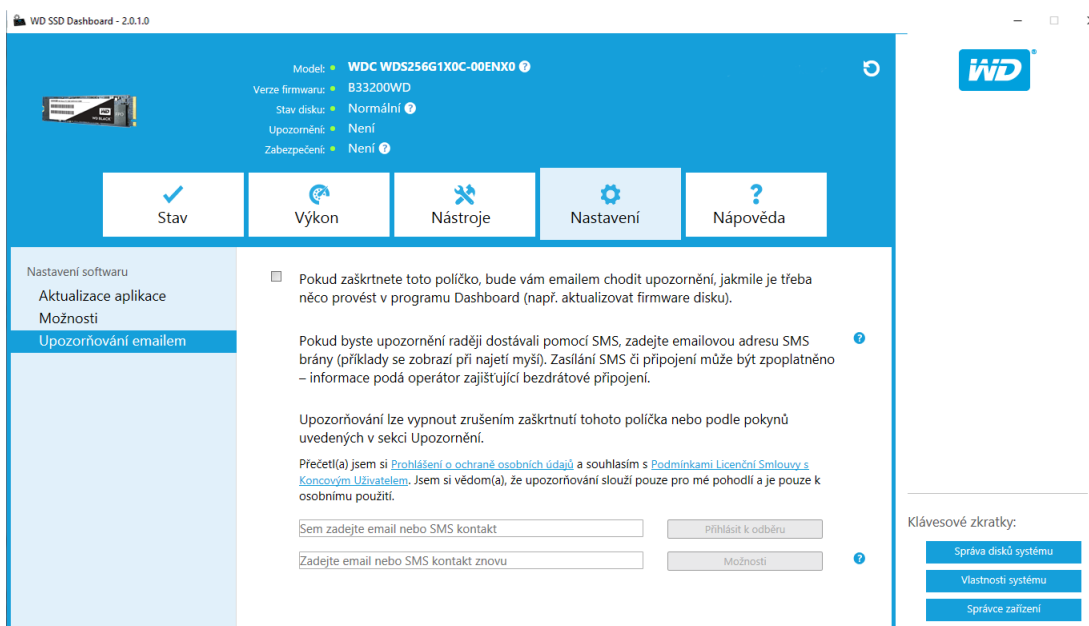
WD SSD Dashboard - 2.0.1.0

Model: WDC WDS256G1X0C-00ENX0
Verze firmwaru: B33200WD
Stav disku: Normální
Upozornění: Není
Zabezpečení: Není

WD

Stav
Výkon
Nástroje
Nastavení
Nápověda

Nastavení softwaru
Aktualizace aplikace
Možnosti
Upozorňování emailem

Pokud zaškrtnete toto políčko, bude vám emailem chodit upozornění, jakmile je třeba něco provést v programu Dashboard (např. aktualizovat firmware disku).

Pokud byste upozornění raději dostávali pomocí SMS, zadejte emailovou adresu SMS brány (příklady se zobrazí při najetí myší). Zasílání SMS či připojení může být zpoplatněno – informace podá operátor zajišťující bezdrátové připojení.

Upozorňování lze vypnout zrušením zaškrtnutí tohoto políčka nebo podle pokynů uvedených v sekci Upozornění.

Přečetl(a) jsem si Prohlášení o ochraně osobních údajů a souhlasím s Podmínkami Licenční Smlouvy s Koncovým Uživatelem. Jsem si vědom(a), že upozorňování slouží pouze pro mé pohodlí a je pouze k osobnímu použití.

Sem zadejte email nebo SMS kontakt
Přihlásit k odběru
Zadejte email nebo SMS kontakt znovu
Možnosti

Klávesové zkratky:
Správa disků systému
Vlastnosti systému
Správce zařízení